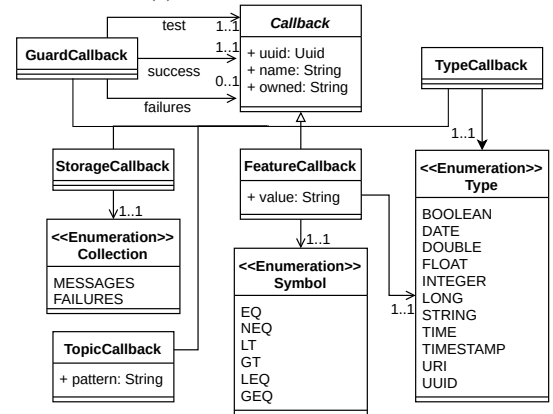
test
1..1
Callback
GuardCallback
1..1
+ uuid: Uuid
+ name: String
+ owned: String
success
0..1
TypeCallback
failures
1..1
StorageCallback
FeatureCallback
<<Enumeration>>
Type
+ value: String
1..1
<<Enumeration>>
Collection
BOOLEAN
DATE
DOUBLE
1..1
FLOAT
MESSAGES
FAILURES
<<Enumeration>>
Symbol
INTEGER
LONG
1..1
STRING
EQ
TIME
NEQ
TopicCallback
TIMESTAMP
LT
URI
GT
+ pattern: String
UUID
LEQ
GEQ